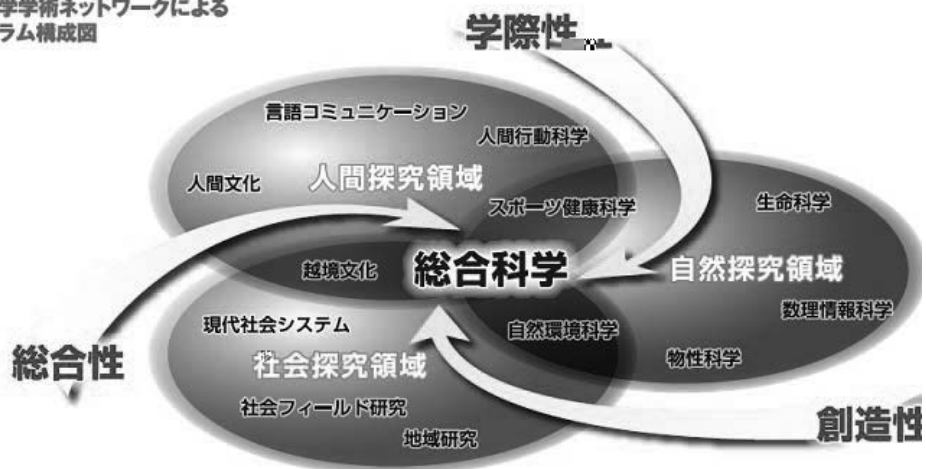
学学術ネットワークによる
ラム構成図

学際性

言語コミュニケーション
人間行動科学
人間文化
人間探究領域
スポーツ健康科学
生命科学
越境文化
総合科学
自然探究領域
数理情報科学
現代社会システム
自然環境科学
総合性
社会探究領域
物性科学
社会フィールド研究
地域研究
創造性